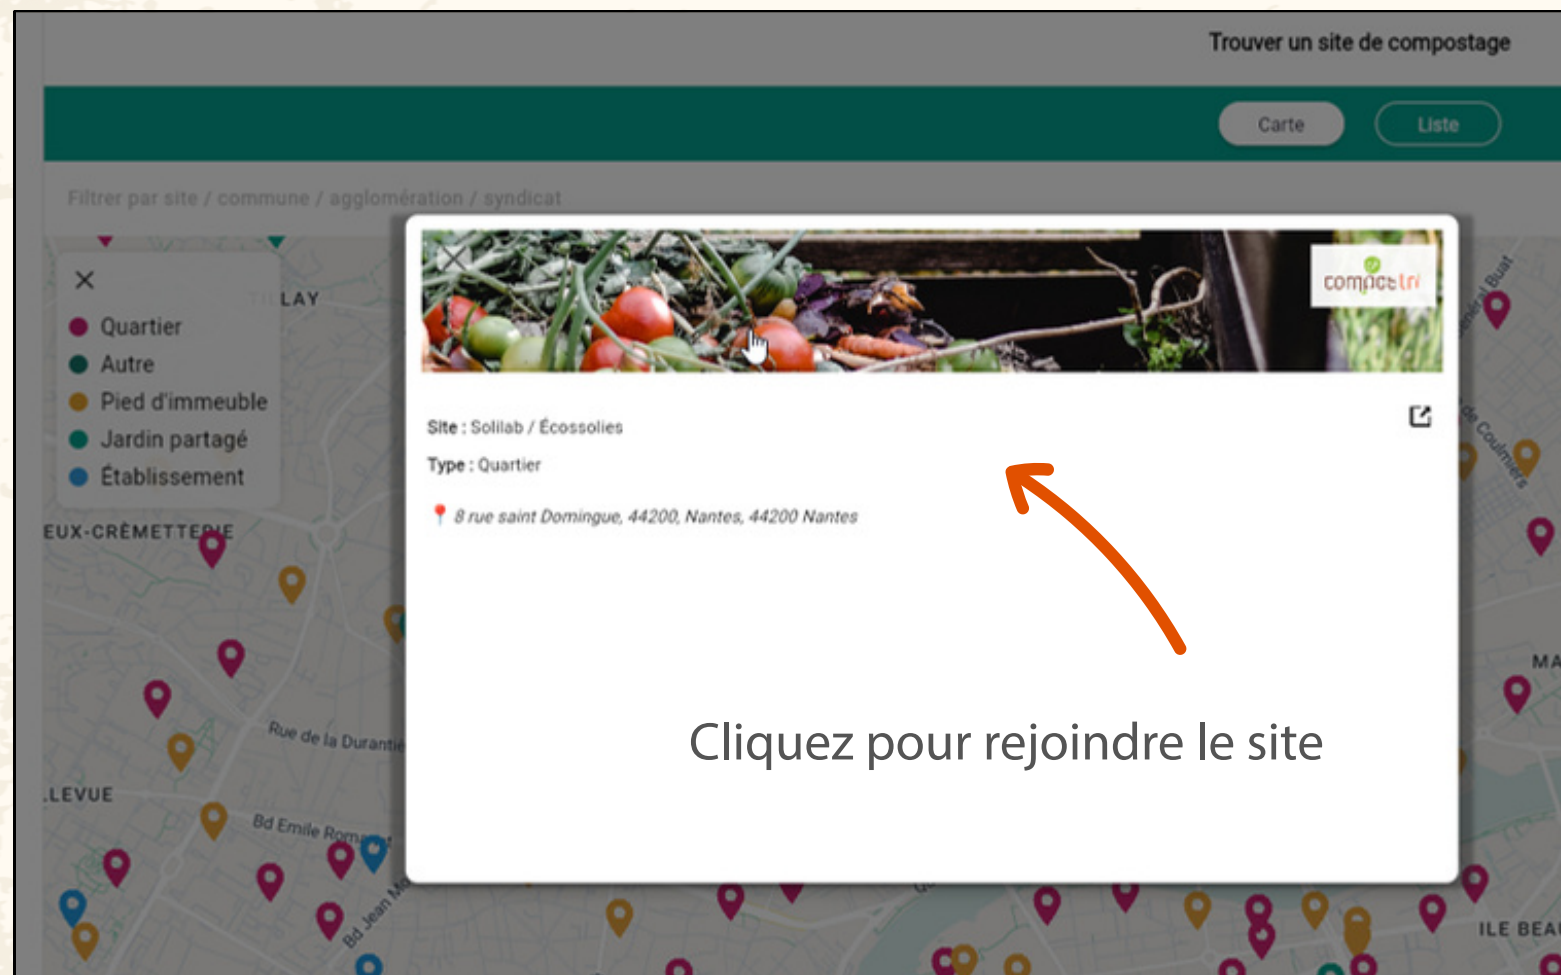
Trouver un site de compostage

Carte Liste

Filtrer par site / commune / agglomération / syndicat

×
Quartier
Autre
Pied d'immeuble
Jardin partagé
Établissement

LAY

EUX-CRÊMETTERIE

Rue de la Durantie

LEVUE

Bd Emile Roma

Bd Jean Mo

MA

ILE BEAU

compostri

Site : Solilab / Écossolies

Type : Quartier

8 rue saint Domingue, 44200, Nantes, 44200 Nantes

Cliquez pour rejoindre le site